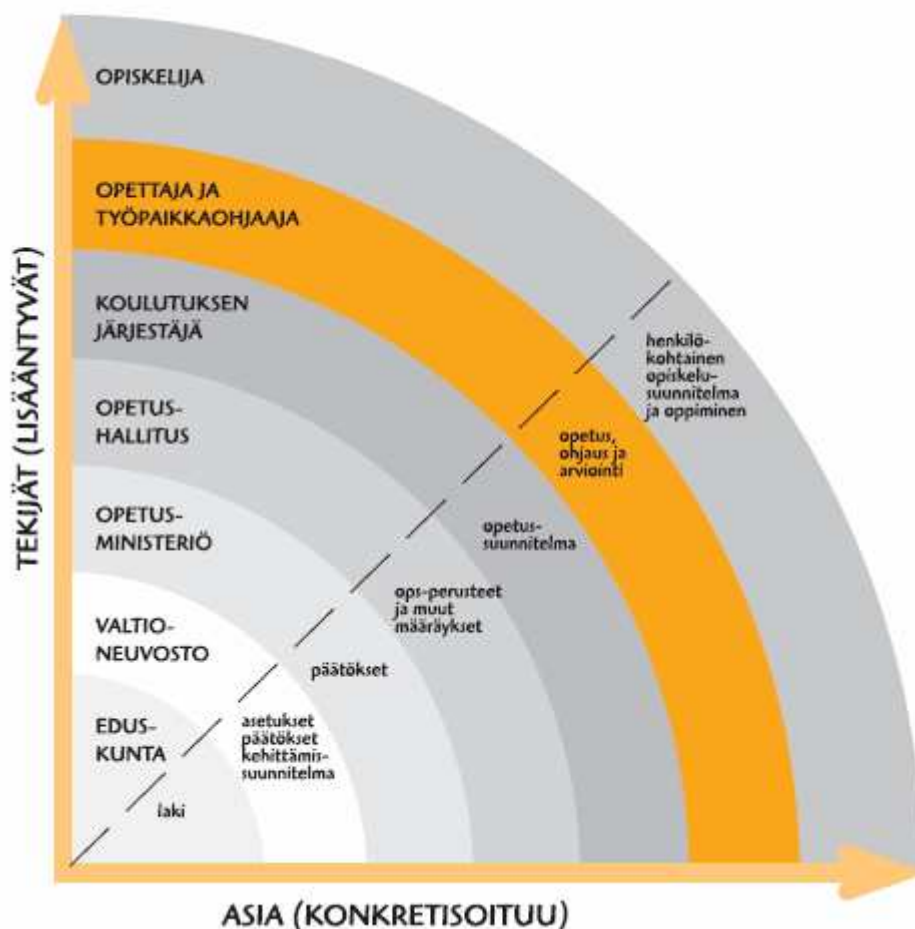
TEKIJÄT (LISÄÄNTYVÄT)

OPISKELIJA

OPETTAJA JA TYÖPAIKKAOHJAAJA

KOULUTUKSEN JÄRJESTÄJÄ

OPETUS-HALLITUS

OPETUS-MINISTERIÖ

VALTIO-NEUVOSTO

EDUS-KUNTA

henkilökohtainen opiskelusuunnitelma ja oppiminen

opetus, ohjaus ja arviointi

opetus-suunnitelma

ops-perusteet ja muut määräykset

päätökset

asetukset päätökset kehittämis-suunnitelma

laki

ASIA (KONKRETISOITUU)